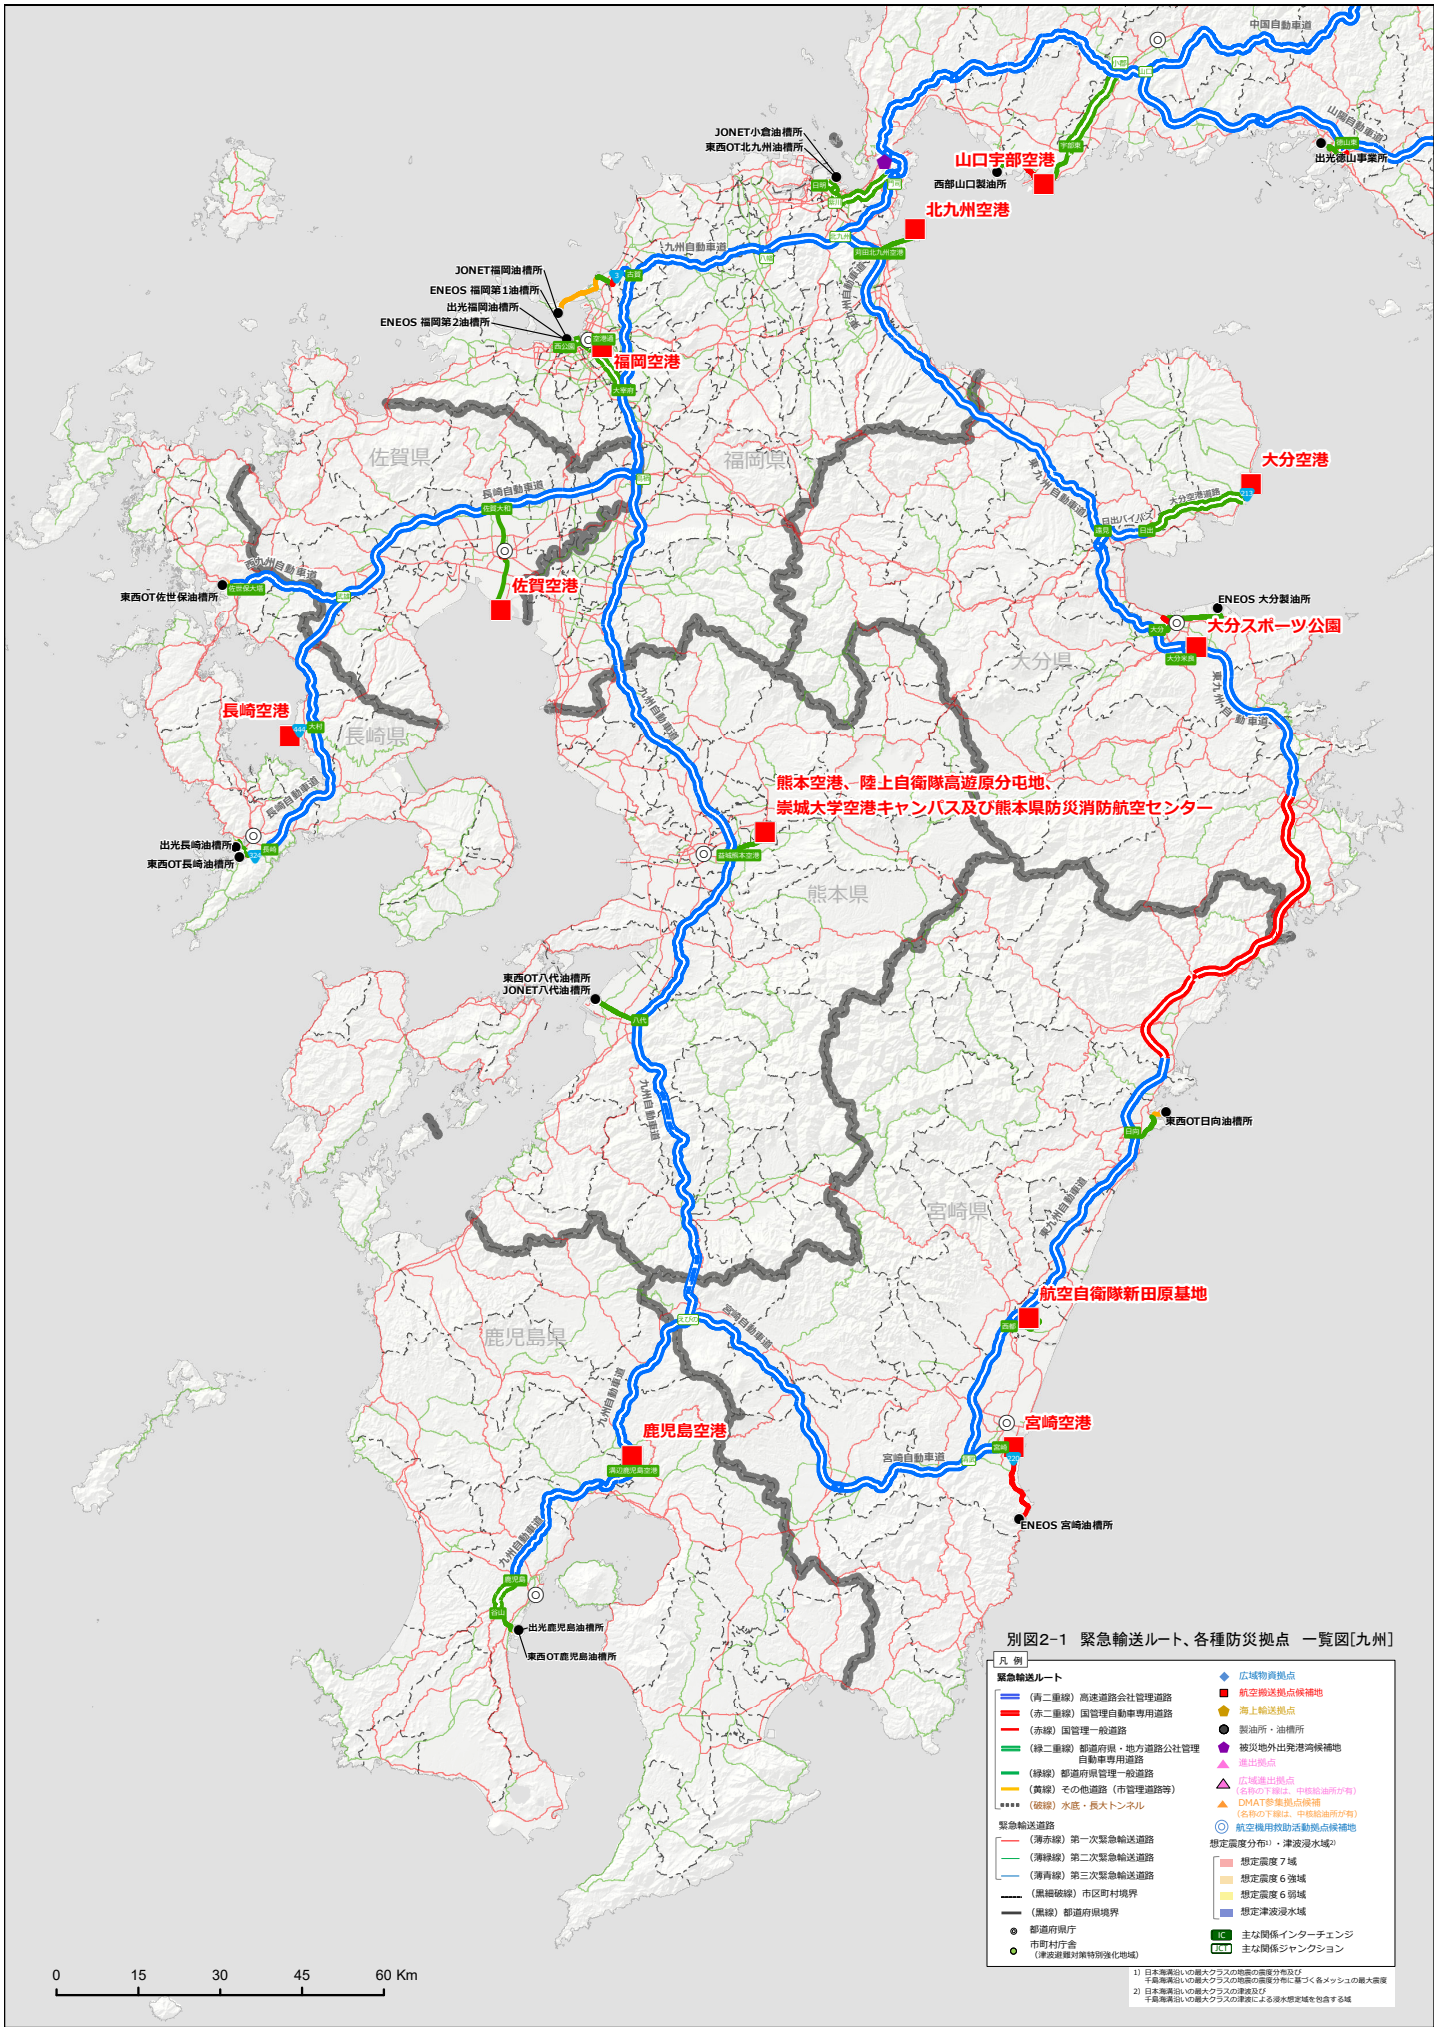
中国自動車道
山陽自動車道
出光徳山事業所
JONET小倉油槽所
東西OT北九州油槽所
山口宇部空港
西部山口製油所
北九州空港
九州自動車道
JONET福岡油槽所
ENEOS 福岡第1油槽所
出光福岡油槽所
ENEOS 福岡第2油槽所
福岡空港
佐賀県
福岡県
長崎自動車道
西九州自動車道
東西OT佐世保油槽所
佐賀空港
大分空港
大分空港道路
日出バイパス
東九州自動車道
ENEOS 大分製油所
大分スポーツ公園
大分県
長崎空港
長崎県
長崎自動車道
出光長崎油槽所
東西OT長崎油槽所
熊本空港、陸上自衛隊高遊原分屯地、
崇城大学空港キャンパス及び熊本県防災消防航空センター
熊本県
東西OT八代油槽所
JONET八代油槽所
九州自動車道
東西OT日向油槽所
宮崎県
東九州自動車道
航空自衛隊新田原基地
鹿児島県
宮崎自動車道
鹿児島空港
宮崎空港
ENEOS 宮崎油槽所
九州自動車道
出光鹿児島油槽所
東西OT鹿児島油槽所
別図2-1 緊急輸送ルート、各種防災拠点 一覧図[九州]
凡例
緊急輸送ルート
(青二重線) 高速道路会社管理道路
(赤二重線) 国管理自動車専用道路
(赤線) 国管理一般道路
(緑二重線) 都道府県・地方道路公社管理自動車専用道路
(緑線) 都道府県管理一般道路
(黄線) その他道路(市管理道路等)
(破線) 水底・長大トンネル
緊急輸送道路
(薄赤線) 第一次緊急輸送道路
(薄緑線) 第二次緊急輸送道路
(薄青線) 第三次緊急輸送道路
(黒細破線) 市区町村境界
(黒線) 都道府県境界
都道府県庁
市町村庁舎 (津波避難対策特別強化地域)
広域物資拠点
航空搬送拠点候補地
海上輸送拠点
製油所・油槽所
被災地外出発港湾候補地
進出拠点
広域進出拠点 (名称の下線は、中核給油所が有)
DMAT参集拠点候補 (名称の下線は、中核給油所が有)
航空機用救助活動拠点候補地
想定震度分布1)・津波浸水域2)
想定震度7域
想定震度6強域
想定震度6弱域
想定津波浸水域
主な関係インターチェンジ
主な関係ジャンクション
1) 日本海溝沿いの最大クラスの地震の震度分布及び千島海溝沿いの最大クラスの地震の震度分布に基づく各メッシュの最大震度
2) 日本海溝沿いの最大クラスの津波及び千島海溝沿いの最大クラスの津波による浸水想定域を包含する域
0 15 30 45 60 Km